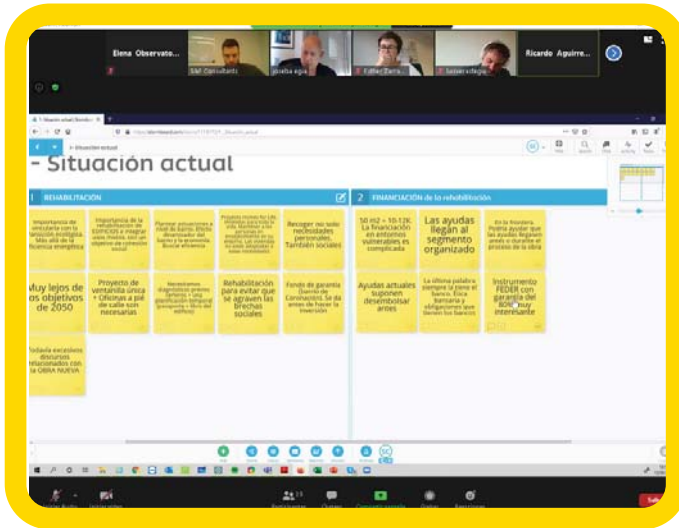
Elena Observato...
S&E Consultants
Joseba egia
Esther Zarra...
Jaioneetxegoi
Ricardo Aguirre...

1-Situación actual

- Situación actual

1 REHABILITACIÓN

2 FINANCIACIÓN de la rehabilitación

Importancia de vincularla con la transición ecológica. Más allá de la eficiencia energética

Importancia de la rehabilitación de EDIFICIOS y mejorar salto modelo. Incluir un objetivo de cohesión social

Plantear actuaciones a nivel de barrio. Efecto dinamizador del barrio y la economía. Buscar eficiencia

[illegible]

Recoger no solo necesidades personales. También sociales

50 m2 = 10-12K. La financiación en entornos vulnerables es complicada

Las ayudas llegan al segmento organizado

En la frontera. Podría ayudar que las ayudas llegaran antes o durante el proceso de la obra

Muy lejos de los objetivos de 2050

Proyecto de ventanilla única + Oficinas a pie de calle son necesarias

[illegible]

Rehabilitación para evitar que se agraven las brechas sociales

Fondo de garantía (barrio de Coronación). Se da antes de hacer la inversión

Ayudas actuales suponen desembolsar antes

La última palabra siempre la tiene el banco. Ética bancaria y obligaciones que tienen los bancos

Instrumento FEDER con garantía del BON muy interesante

Todavía existen discursos relacionados con la OBRA NUEVA

Participantes
Chatear
Compartir pantalla
Salir